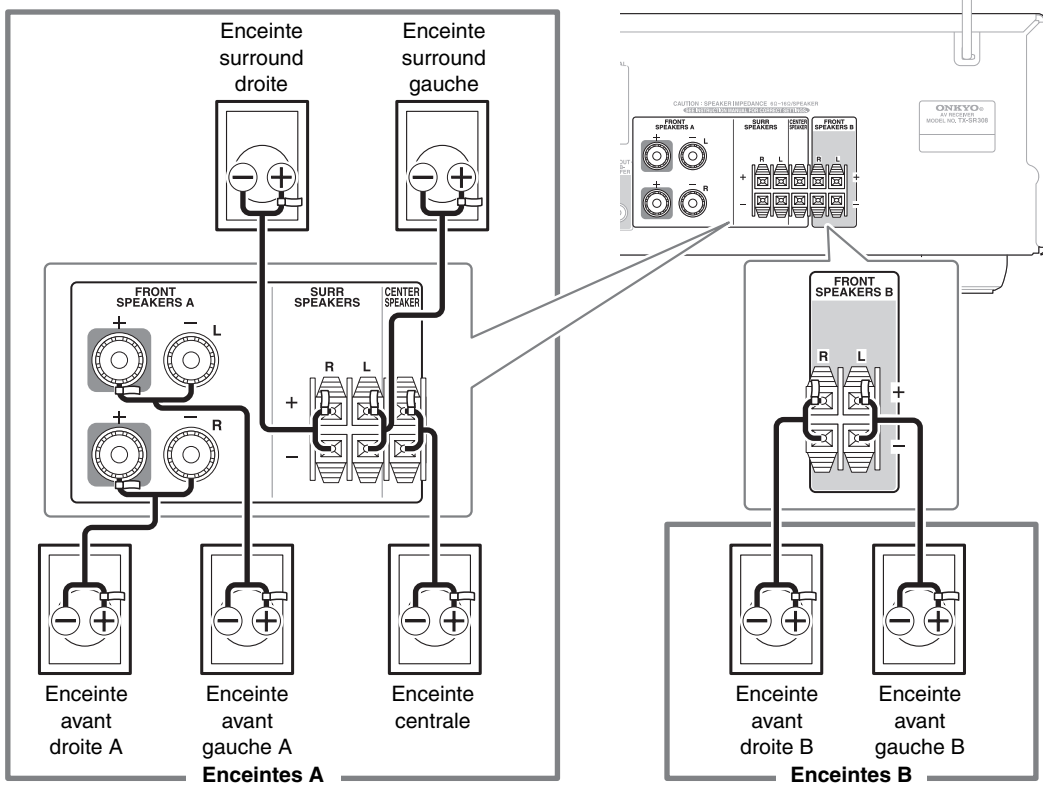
Enceinte surround droite

Enceinte surround gauche

CAUTION : SPEAKER IMPEDANCE 6Ω - 16Ω/SPEAKER
SEE INSTRUCTION MANUAL FOR CORRECT SETTINGS

FRONT SPEAKERS A
+ – L
+ – R

SURR SPEAKERS
R L
+
–

CENTER SPEAKER

FRONT SPEAKERS B
R L
+
–

ONKYO
AV RECEIVER
MODEL NO. TX-SR308

FRONT SPEAKERS A
+ – L
+ – R

SURR SPEAKERS
R L
+
–

CENTER SPEAKER

FRONT SPEAKERS B
R L
+
–

Enceinte avant droite A

Enceinte avant gauche A

Enceinte centrale

Enceintes A

Enceinte avant droite B

Enceinte avant gauche B

Enceintes B